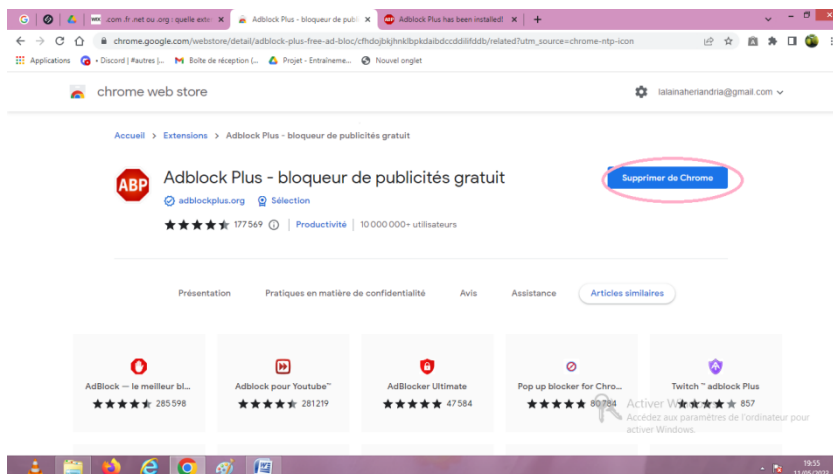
.com .fr .net ou .org : quelle exte ×
Adblock Plus - bloqueur de publi ×
Adblock Plus has been installed! ×
+

chrome.google.com/webstore/detail/adblock-plus-free-ad-bloc/cfhdojbkjhnklbpkdaibdccddilifddb/related?utm_source=chrome-ntp-icon

Applications
• Discord | #autres |...
Boîte de réception (...
Projet - Entraîneme...
Nouvel onglet

chrome web store
lalainaheriandria@gmail.com

Accueil > Extensions > Adblock Plus - bloqueur de publicités gratuit

ABP
Adblock Plus - bloqueur de publicités gratuit
adblockplus.org
Sélection
177569
Productivité
10 000 000+ utilisateurs

Supprimer de Chrome

Présentation
Pratiques en matière de confidentialité
Avis
Assistance
Articles similaires

AdBlock — le meilleur bl...
285598

Adblock pour Youtube™
281219

AdBlocker Ultimate
47584

Pop up blocker for Chro...
80784

Twitch ™ adblock Plus
857

Activer Windows
Accédez aux paramètres de l'ordinateur pour activer Windows.

19:55
11/05/2021